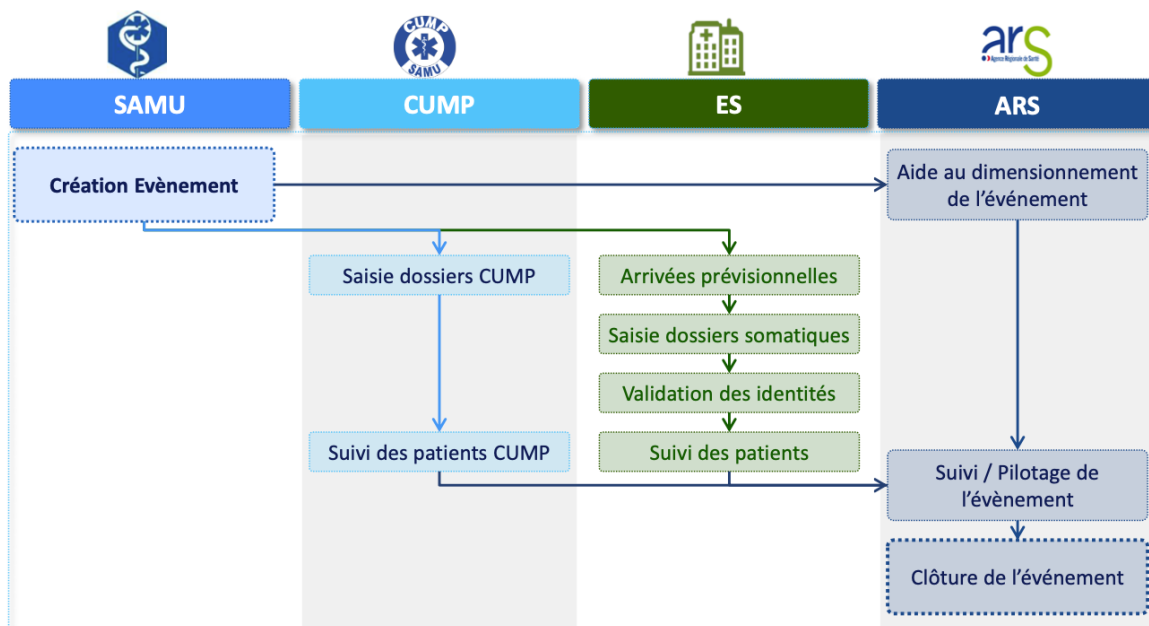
CUMP SAMU

ars Agence Régionale de Santé

SAMU

CUMP

ES

ARS

Création Evènement

Aide au dimensionnement de l'événement

Saisie dossiers CUMP

Arrivées prévisionnelles

Saisie dossiers somatiques

Validation des identités

Suivi des patients CUMP

Suivi des patients

Suivi / Pilotage de l'évènement

Clôture de l'événement